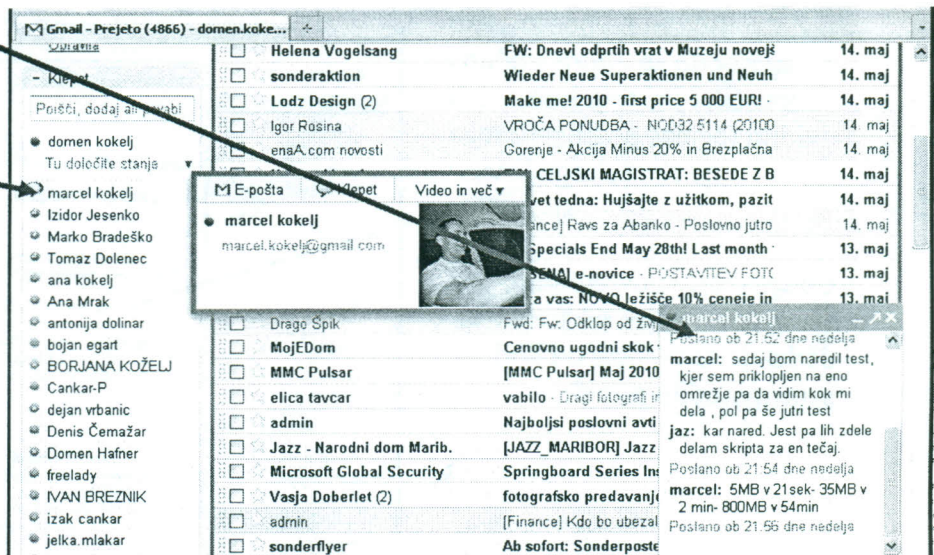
Gmail - Prejeto (4866) - domen.koke...

Obravna

- Klepet

Poišči, dodaj ali povabi

domen kokelj
Tu določite stanja

marcel kokelj
Izidor Jesenko
Marko Bradeško
Tomaz Dolenec
ana kokelj
Ana Mrak
antonija dolinar
bojan egart
BORJANA KOŽELJ
Cankar-P
dejan vrbanic
Denis Čemažar
Domen Hafner
freelady
IVAN BREZNIK
izak cankar
jelka.mlakar

| | | |
|---|---|---|
| Helena Vogelsang | FW: Dnevi odprtih vrat v Muzeju novejš | 14. maj |
| sonderaktion | Wieder Neue Superaktionen und Neuh | 14. maj |
| Lodz Design (2) | Make me! 2010 - first price 5 000 EUR! · | 14. maj |
| Igor Rosina | VROČA PONUDBA - NOD32 5114 (20100 | 14. maj |
| enaA.com novosti | Gorenje - Akcija Minus 20% in Brezplačna | 14. maj |
| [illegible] | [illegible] CELJSKI MAGISTRAT: BESEDE Z B | 14. maj |
| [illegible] | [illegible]vet tedna: Hujšajte z užitkom, pazit | 14. maj |
| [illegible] | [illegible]nce] Ravs za Abanko - Poslovno jutro | 14. maj |
| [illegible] | Specials End May 28th! Last month · | 13. maj |
| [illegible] | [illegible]SENA] e-novice - POSTAVITEV FOTC | 13. maj |
| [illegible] | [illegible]a vas: NOVO ležišče 10% ceneje in | 13. maj |
| Drago Špik | Fwd: Fw: Odklop od živ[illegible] | |
| MojEDom | Cenovno ugodni skok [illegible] | |
| MMC Pulsar | [MMC Pulsar] Maj 2010 | |
| elica tavcar | vabilo - Dragi fotografi in | |
| admin | Najboljsi poslovni avti | |
| Jazz - Narodni dom Marib. | [JAZZ_MARIBOR] Jazz | |
| Microsoft Global Security | Springboard Series Ins | |
| Vasja Doberlet (2) | fotografsko predavanj | |
| admin | [Finance] Kdo bo ubezal | |
| sonderflyer | Ab sofort: Sonderposte | |

E-pošta Klepet Video in več ▾
marcel kokelj
marcel.kokelj@gmail.com

marcel kokelj
Poslano ob 21.52 dne nedelja
marcel: sedaj bom naredil test, kjer sem priklopljen na eno omrežje pa da vidim kok mi dela , pol pa še jutri test
jaz: kar nared. Jest pa lih zdele delam skripta za en tečaj.
Poslano ob 21.54 dne nedelja
marcel: 5MB v 21sek- 35MB v 2 min- 800MB v 54min
Poslano ob 21.56 dne nedelja